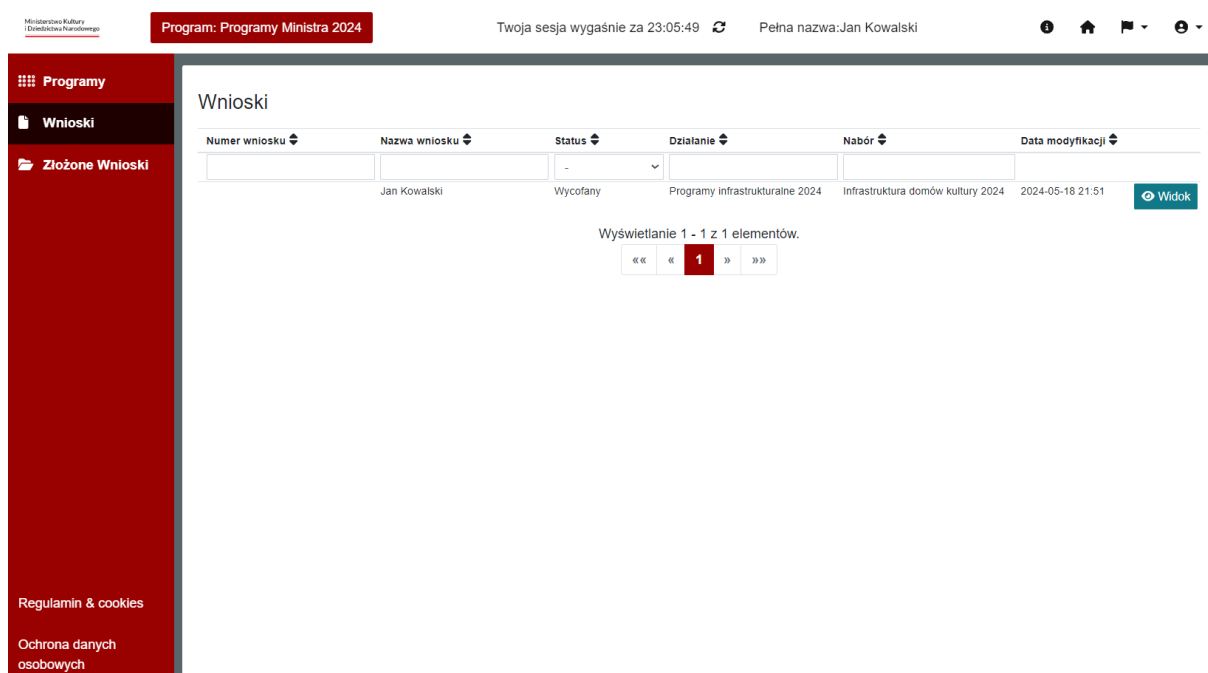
Ministerstwo Kultury i Dziedzictwa Narodowego

Program: Programy Ministra 2024

Twoja sesja wygaśnie za 23:05:49

Pełna nazwa:Jan Kowalski

Programy

Wnioski

Złożone Wnioski

Regulamin & cookies

Ochrona danych osobowych

Wnioski

| Numer wniosku | Nazwa wniosku | Status | Działanie | Nabór | Data modyfikacji | |
|---|---|---|---|---|---|---|
| | | - | | | | |
| | Jan Kowalski | Wycofany | Programy infrastrukturalne 2024 | Infrastruktura domów kultury 2024 | 2024-05-18 21:51 | Widok |

Wyświetlanie 1 - 1 z 1 elementów.

«« « 1 » »»